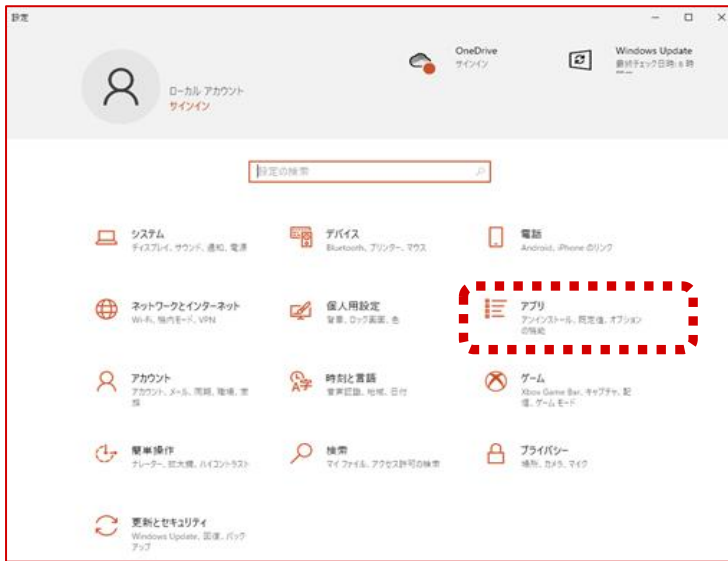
設定

ローカル アカウント
サインイン

OneDrive
サインイン

Windows Update
最終チェック日時: 8 時

設定の検索

システム
ディスプレイ、サウンド、通知、電源

デバイス
Bluetooth、プリンター、マウス

電話
Android、iPhone のリンク

ネットワークとインターネット
Wi-Fi、機内モード、VPN

個人用設定
背景、ロック画面、色

アプリ
アンインストール、既定値、オプションの機能

アカウント
アカウント、メール、同期、職場、家族

時刻と言語
音声認識、地域、日付

ゲーム
Xbox Game Bar、キャプチャ、配信、ゲーム モード

簡単操作
ナレーター、拡大鏡、ハイコントラスト

検索
マイ ファイル、アクセス許可の検索

プライバシー
場所、カメラ、マイク

更新とセキュリティ
Windows Update、回復、バックアップ